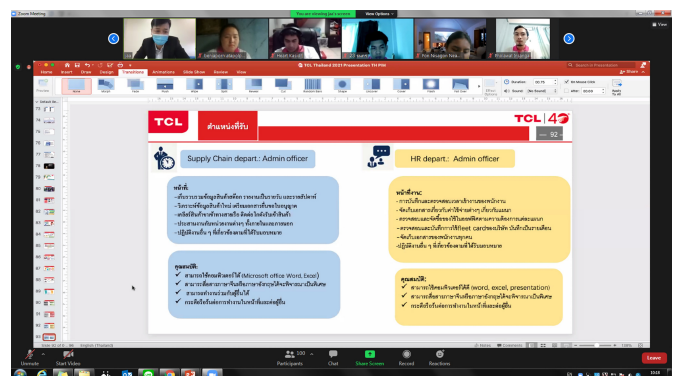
Zoom Meeting

You are viewing Jie's screen

View Options

TCL Thailand 2021 Presentation TH PDH

Home Insert Draw Design Transitions Animations Slide Show Review View

Share

TCL

ตำแหน่งที่รับ

TCL 40

92

Supply Chain depart.: Admin officer

HR depart.: Admin officer

หน้าที่:

หน้าที่งาน:

คุณสมบัติ:

สามารถใช้คอมพิวเตอร์ได้ (Microsoft office Word, Excel)

คุณสมบัติ:

สามารถใช้คอมพิวเตอร์ได้ (word, excel, presentation)

Unmute

Start Video

Participants

Chat

Share Screen

Record

Reactions

Leave